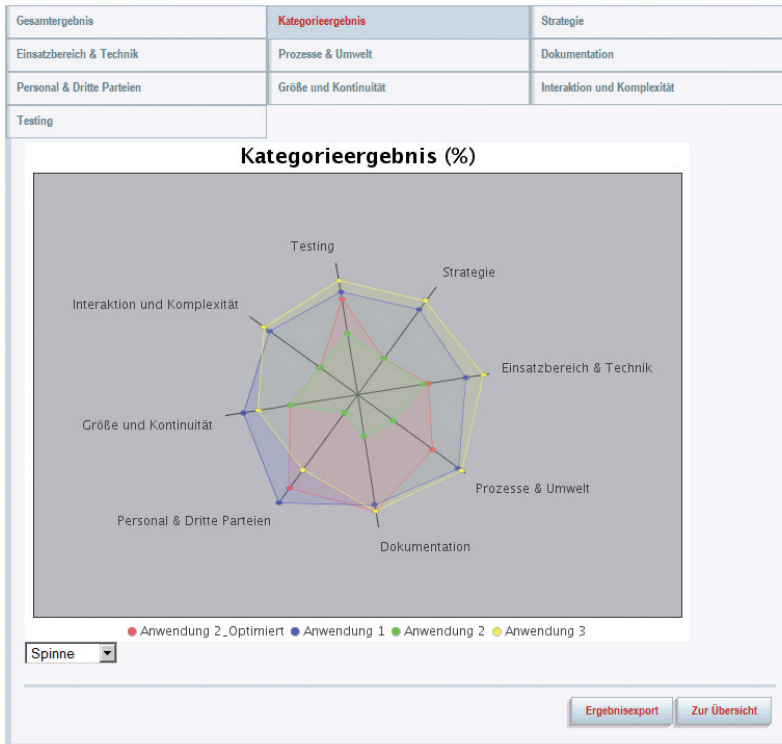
Gesamtergebnis
Kategorieergebnis
Strategie
Einsatzbereich & Technik
Prozesse & Umwelt
Dokumentation
Personal & Dritte Parteien
Größe und Kontinuität
Interaktion und Komplexität
Testing

Kategorieergebnis (%)

Testing
Strategie
Interaktion und Komplexität
Einsatzbereich & Technik
Größe und Kontinuität
Prozesse & Umwelt
Personal & Dritte Parteien
Dokumentation

Anwendung 2_Optimiert
Anwendung 1
Anwendung 2
Anwendung 3

Spinne

Ergebnisexport
Zur Übersicht